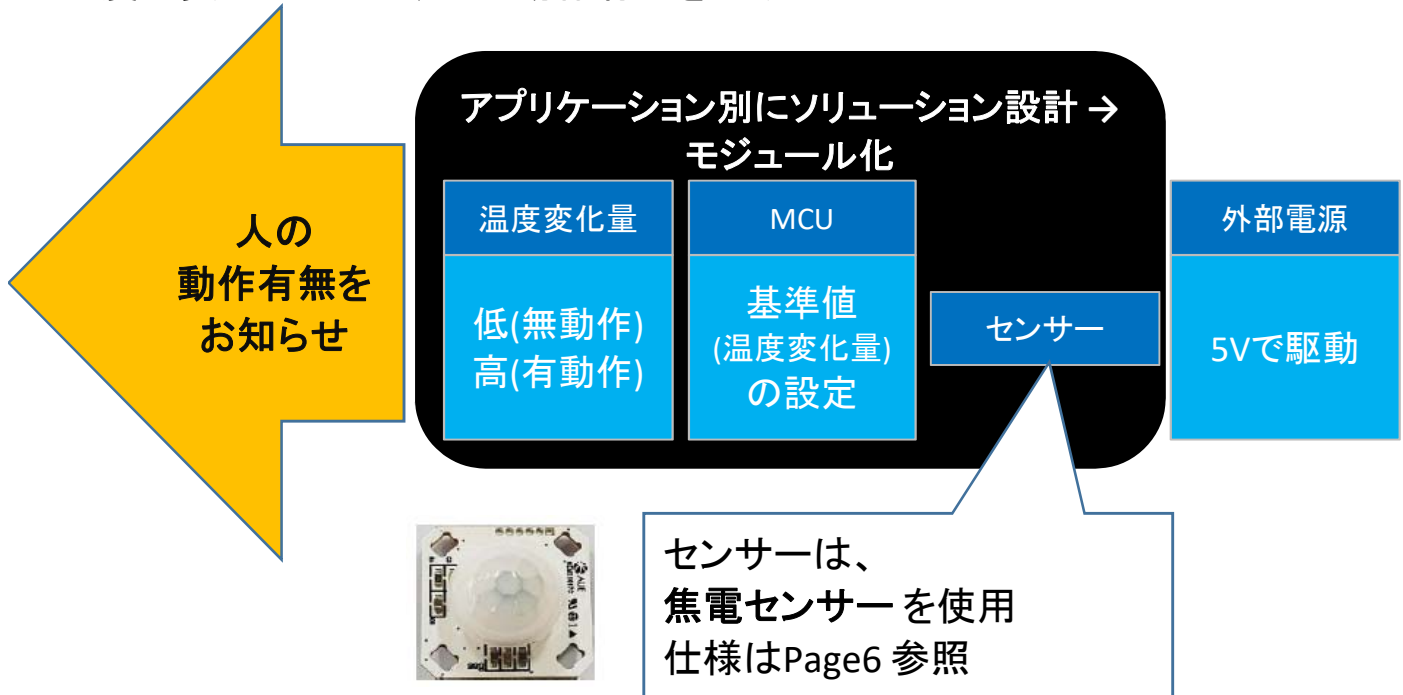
人の
動作有無を
お知らせ

アプリケーション別にソリューション設計 →
モジュール化

温度変化量

低(無動作)
高(有動作)

MCU

基準値
(温度変化量)
の設定

センサー

外部電源

5Vで駆動

センサーは、
焦電センサー を使用
仕様はPage6 参照